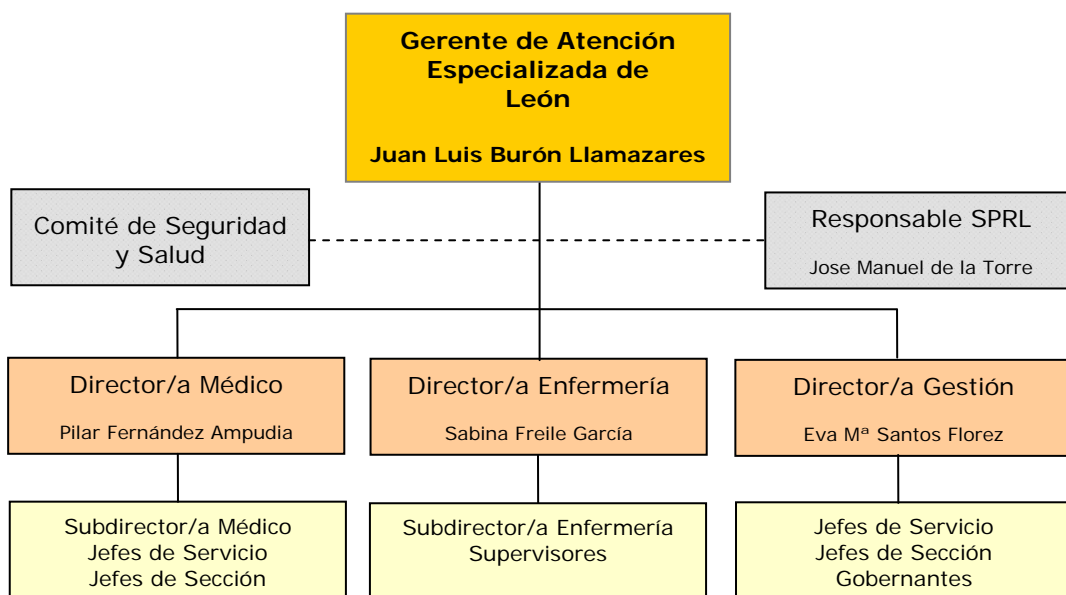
Gerente de Atención Especializada de León

Juan Luis Burón Llamazares

Comité de Seguridad y Salud

Responsable SPRL

Jose Manuel de la Torre

Director/a Médico

Pilar Fernández Ampudia

Director/a Enfermería

Sabina Freile García

Director/a Gestión

Eva Mª Santos Florez

Subdirector/a Médico
Jefes de Servicio
Jefes de Sección

Subdirector/a Enfermería
Supervisores

Jefes de Servicio
Jefes de Sección
Gobernantes